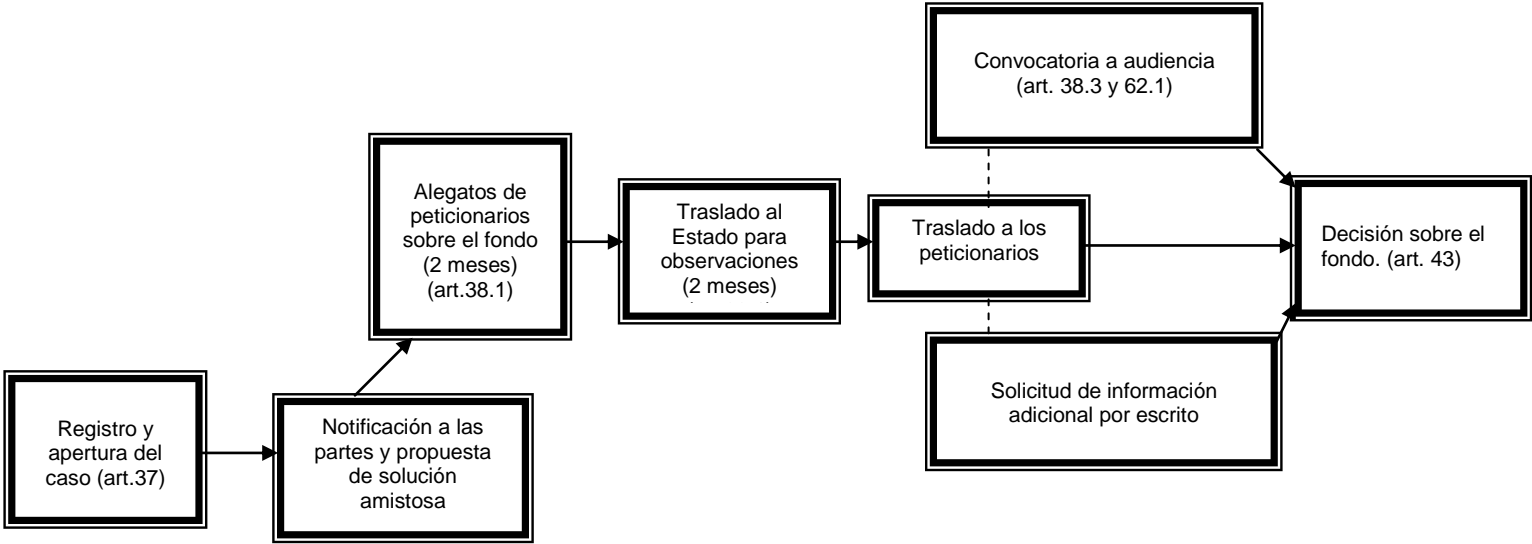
Registro y apertura del caso (art.37)

Notificación a las partes y propuesta de solución amistosa

Alegatos de peticionarios sobre el fondo (2 meses) (art.38.1)

Traslado al Estado para observaciones (2 meses)

Traslado a los peticionarios

Convocatoria a audiencia (art. 38.3 y 62.1)

Solicitud de información adicional por escrito

Decisión sobre el fondo. (art. 43)